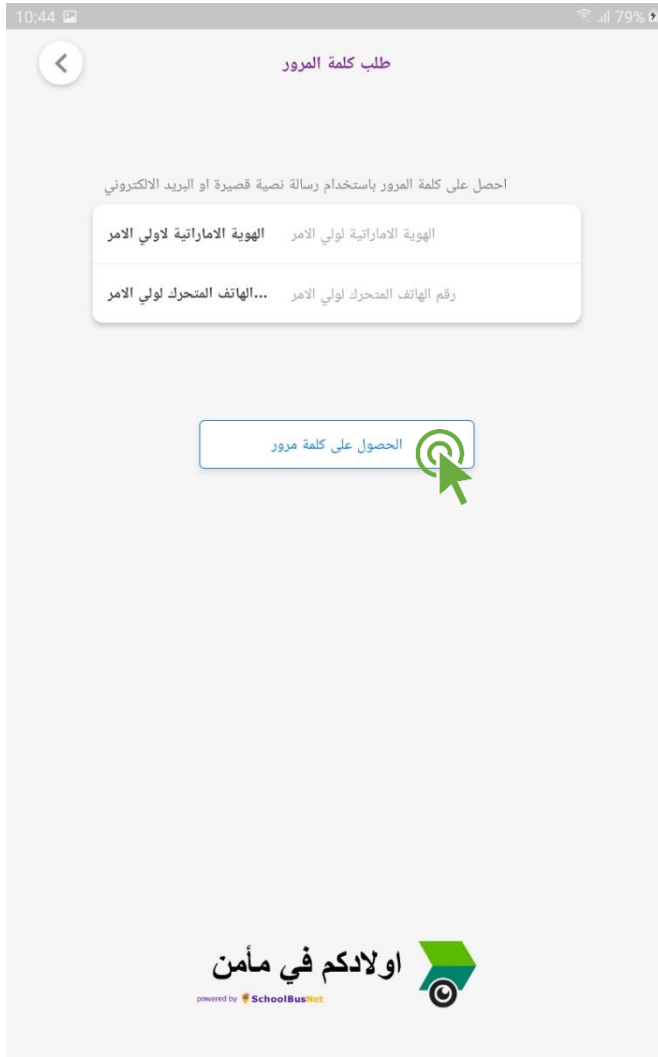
10:44
79%

طلب كلمة المرور

احصل على كلمة المرور باستخدام رسالة نصية قصيرة او البريد الالكتروني

| الهوية الاماراتية لاولي الامر | الهوية الاماراتية لولي الامر |
|---|---|
| ...الهاتف المتحرك لولي الامر | رقم الهاتف المتحرك لولي الامر |

الحصول على كلمة مرور

اولادكم في مأمن
powered by SchoolBusNet